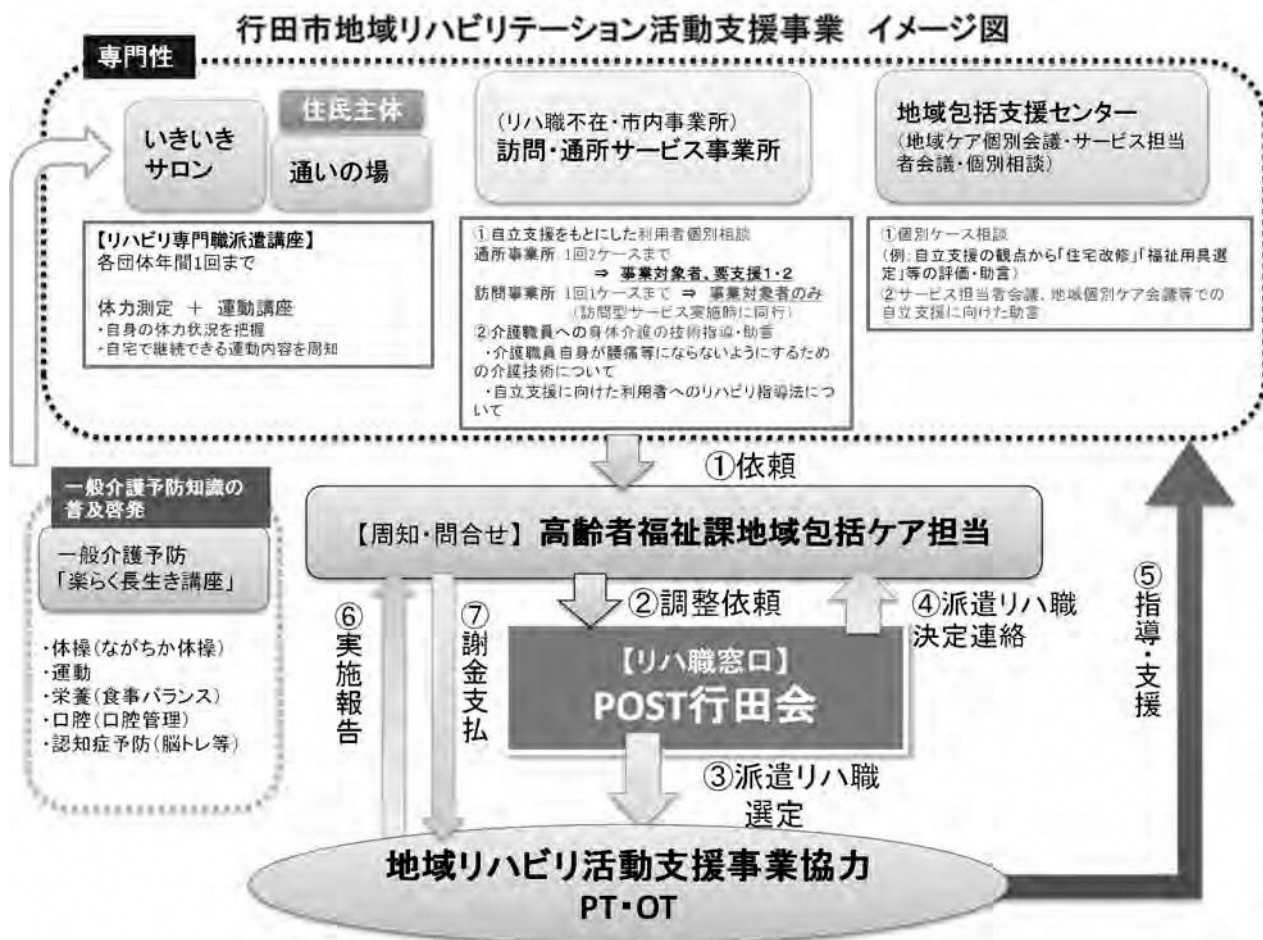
行田市地域リハビリテーション活動支援事業　イメージ図

専門性

いきいきサロン

住民主体

通いの場

（リハ職不在・市内事業所）
訪問・通所サービス事業所

地域包括支援センター
（地域ケア個別会議・サービス担当者会議・個別相談）

【リハビリ専門職派遣講座】
各団体年間1回まで

体力測定　＋　運動講座
・自身の体力状況を把握
・自宅で継続できる運動内容を周知

①自立支援をもとにした利用者個別相談
通所事業所 1回2ケースまで
⇒ 事業対象者、要支援1・2
訪問事業所 1回1ケースまで ⇒ 事業対象者のみ
（訪問型サービス実施時に同行）
②介護職員への身体介護の技術指導・助言
・介護職員自身が腰痛等にならないようにするための介護技術について
・自立支援に向けた利用者へのリハビリ指導法について

①個別ケース相談
（例：自立支援の観点から「住宅改修」「福祉用具選定」等の評価・助言）
②サービス担当者会議、地域個別ケア会議等での自立支援に向けた助言

一般介護予防知識の普及啓発

一般介護予防
「楽らく長生き講座」

・体操（ながちか体操）
・運動
・栄養（食事バランス）
・口腔（口腔管理）
・認知症予防（脳トレ等）

①依頼

【周知・問合せ】高齢者福祉課地域包括ケア担当

⑥実施報告

⑦謝金支払

②調整依頼

④派遣リハ職決定連絡

⑤指導・支援

【リハ職窓口】
POST行田会

③派遣リハ職選定

地域リハビリ活動支援事業協力
PT・OT